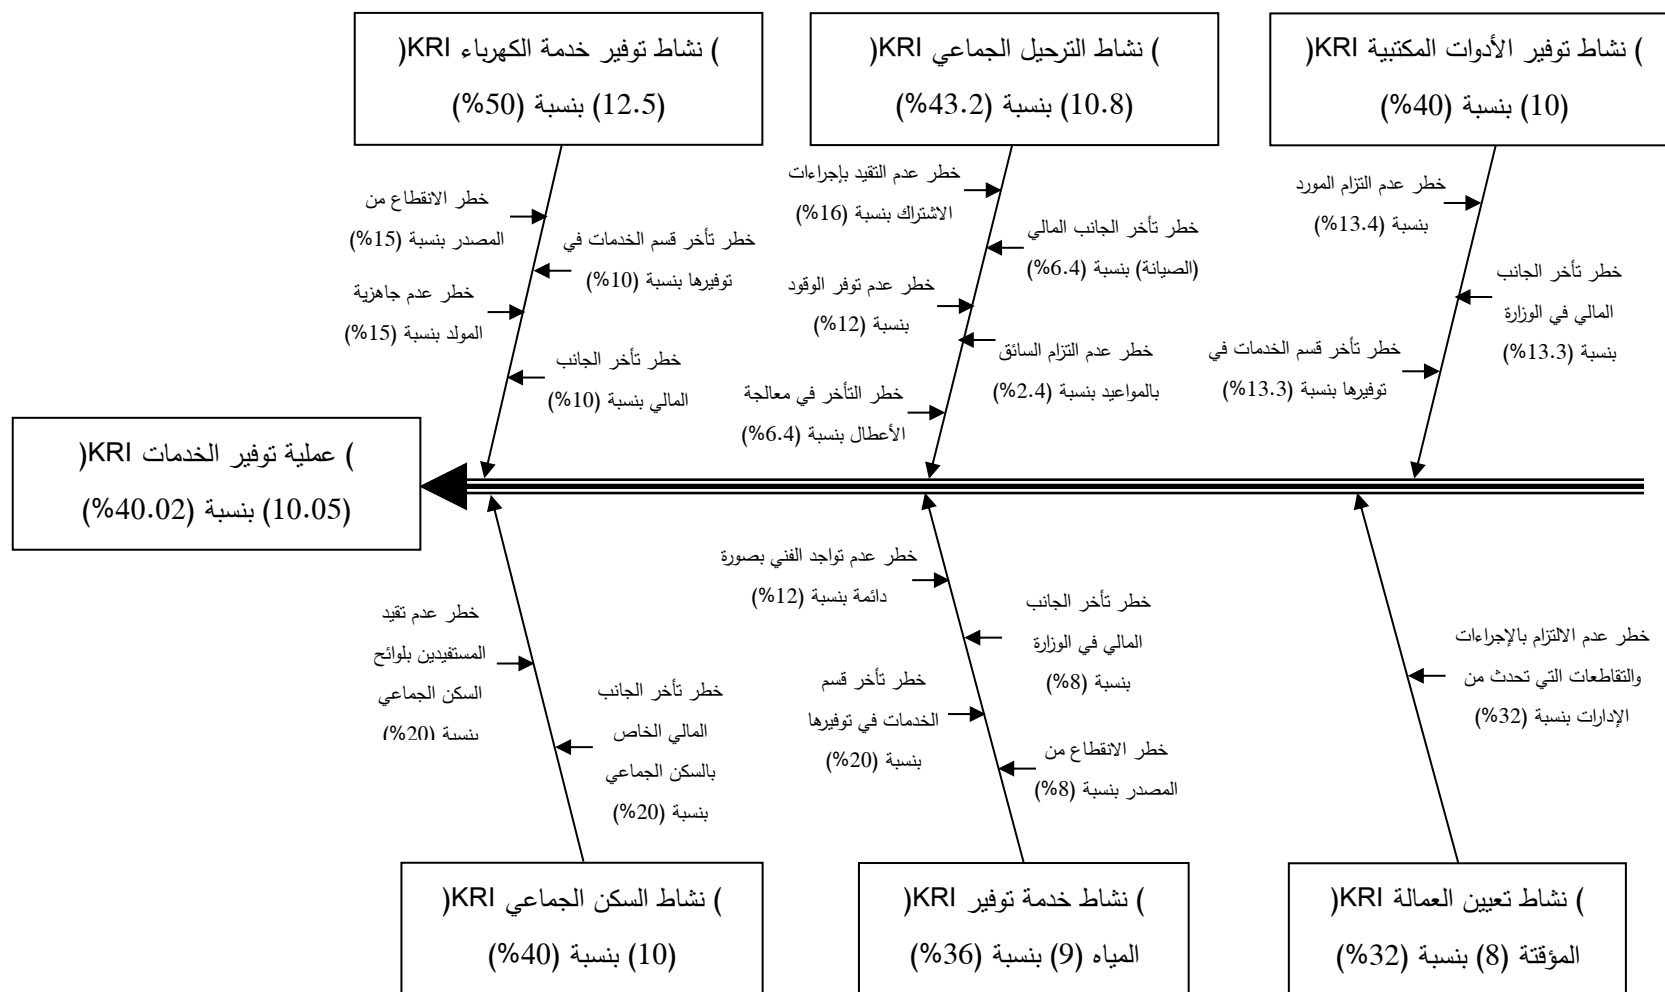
نشاط توفير الأدوات المكتبية (KRI) (10) بنسبة (40%)

نشاط الترحيل الجماعي (KRI) (10.8) بنسبة (43.2%)

نشاط توفير خدمة الكهرباء (KRI) (12.5) بنسبة (50%)

خطر عدم التزام المورد بنسبة (13.4%)

خطر تأخر الجانب المالي في الوزارة بنسبة (13.3%)

خطر تأخر قسم الخدمات في توفيرها بنسبة (13.3%)

خطر عدم التقيد بإجراءات الاشتراك بنسبة (16%)

خطر تأخر الجانب المالي (الصيانة) بنسبة (6.4%)

خطر عدم توفر الوقود بنسبة (12%)

خطر عدم التزام السائق بالمواعيد بنسبة (2.4%)

خطر التأخر في معالجة الأعطال بنسبة (6.4%)

خطر الانقطاع من المصدر بنسبة (15%)

خطر تأخر قسم الخدمات في توفيرها بنسبة (10%)

خطر عدم جاهزية المولد بنسبة (15%)

خطر تأخر الجانب المالي بنسبة (10%)

عملية توفير الخدمات (KRI) (10.05) بنسبة (40.02%)

خطر عدم تواجد الفني بصورة دائمة بنسبة (12%)

خطر تأخر الجانب المالي في الوزارة بنسبة (8%)

خطر تأخر قسم الخدمات في توفيرها بنسبة (20%)

خطر الانقطاع من المصدر بنسبة (8%)

خطر عدم الالتزام بالإجراءات والتقاطعات التي تحدث من الإدارات بنسبة (32%)

خطر عدم تقيد المستفيدين بلوائح السكن الجماعي بنسبة (20%)

خطر تأخر الجانب المالي الخاص بالسكن الجماعي بنسبة (20%)

نشاط السكن الجماعي (KRI) (10) بنسبة (40%)

نشاط خدمة توفير (KRI) المياه (9) بنسبة (36%)

نشاط تعيين العمالة (KRI) المؤقتة (8) بنسبة (32%)